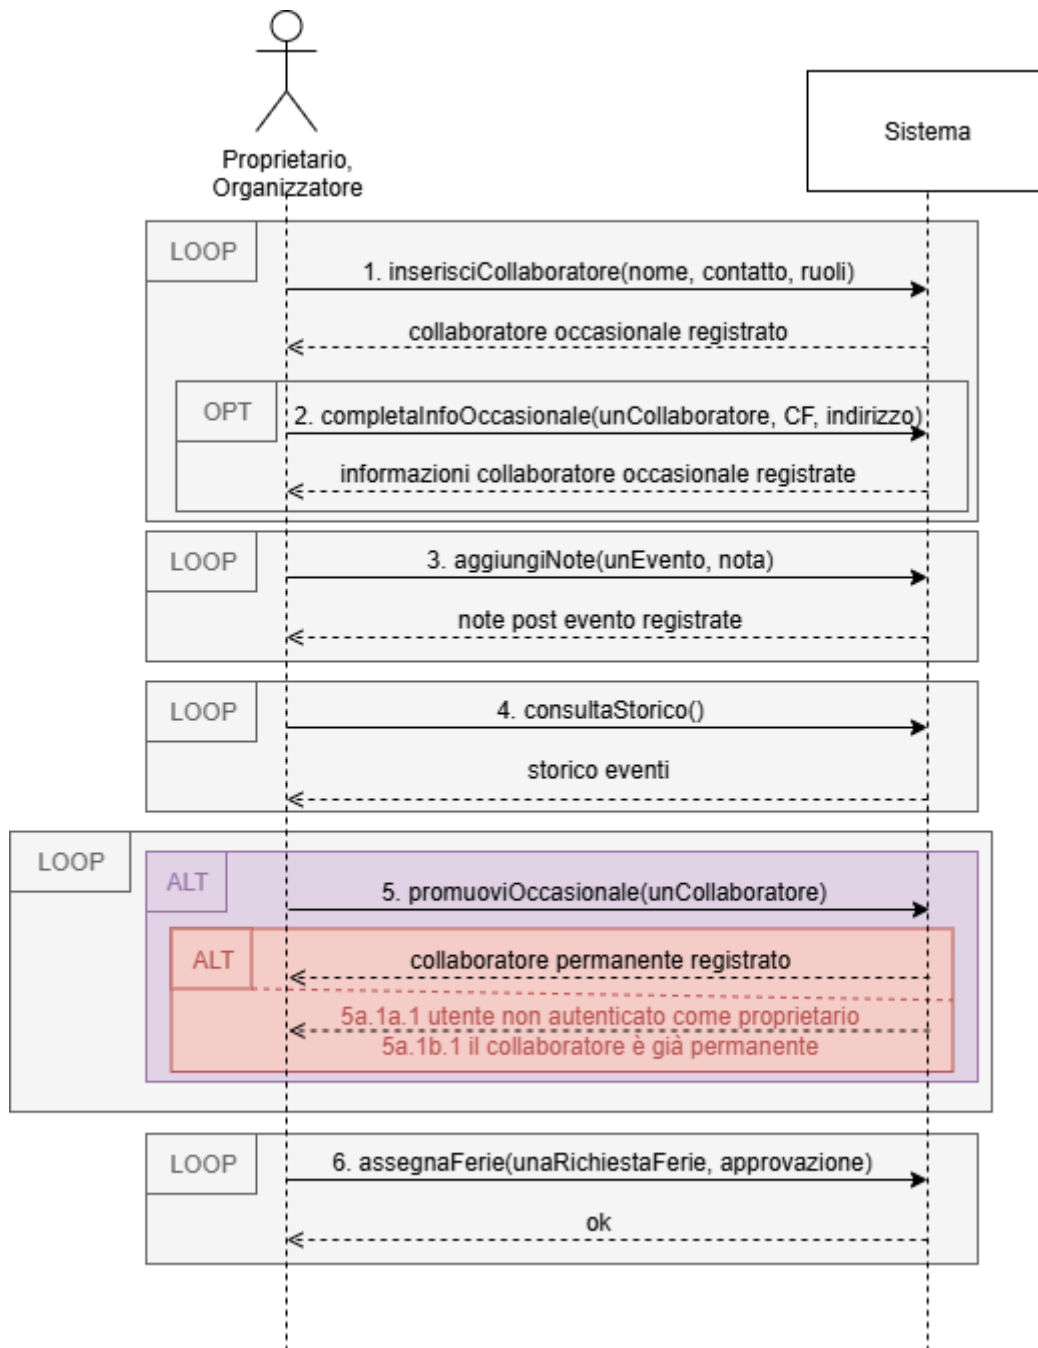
Proprietario, Organizzatore

Sistema

LOOP

1. inserisciCollaboratore(nome, contatto, ruoli)

collaboratore occasionale registrato

OPT

2. completaInfoOccasionale(unCollaboratore, CF, indirizzo)

informazioni collaboratore occasionale registrate

LOOP

3. aggiungiNote(unEvento, nota)

note post evento registrate

LOOP

4. consultaStorico()

storico eventi

LOOP

ALT

5. promuoviOccasionale(unCollaboratore)

ALT

collaboratore permanente registrato

5a.1a.1 utente non autenticato come proprietario
5a.1b.1 il collaboratore è già permanente

LOOP

6. assegnaFerie(unaRichiestaFerie, approvazione)

ok